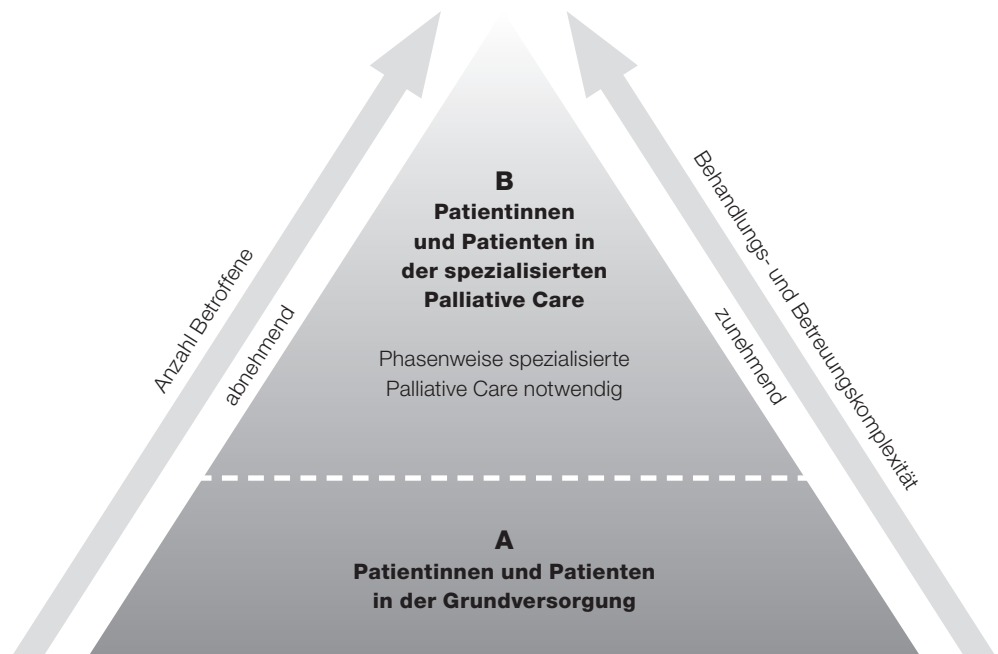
Anzahl Betroffene

abnehmend

B
Patientinnen und Patienten in der spezialisierten Palliative Care

Phasenweise spezialisierte Palliative Care notwendig

zunehmend

Behandlungs- und Betreuungskomplexität

A
Patientinnen und Patienten in der Grundversorgung